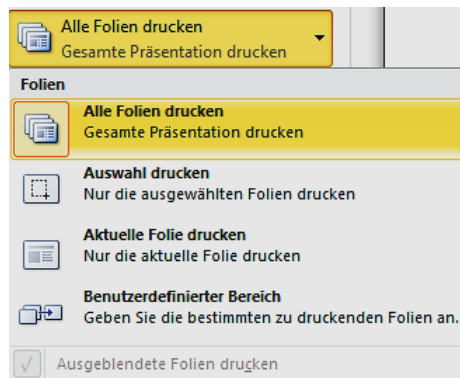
Alle Folien drucken
Gesamte Präsentation drucken

Folien

Alle Folien drucken
Gesamte Präsentation drucken

Auswahl drucken
Nur die ausgewählten Folien drucken

Aktuelle Folie drucken
Nur die aktuelle Folie drucken

Benutzerdefinierter Bereich
Geben Sie die bestimmten zu druckenden Folien an.

Ausgeblendete Folien drucken